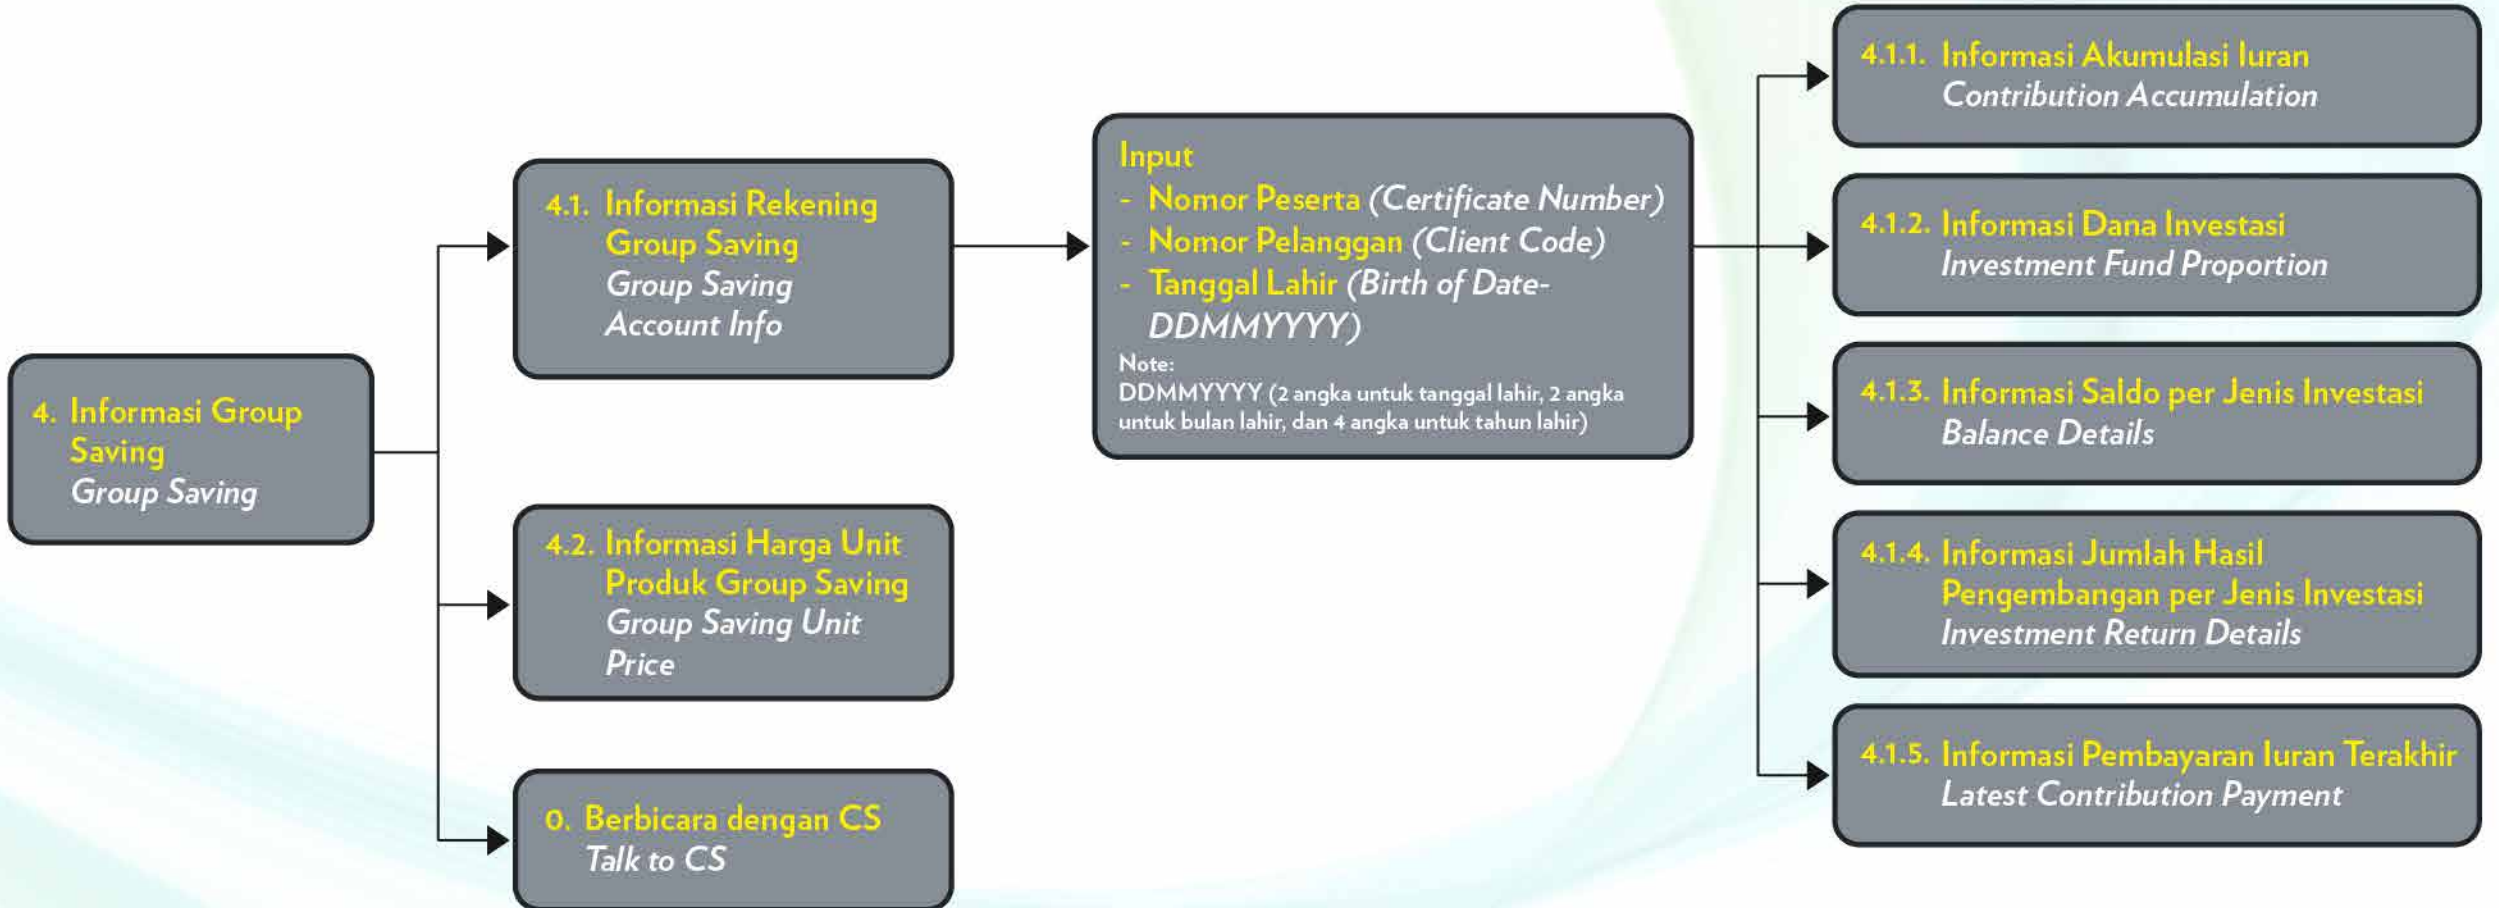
4. Informasi Group Saving
Group Saving

4.1. Informasi Rekening Group Saving
Group Saving Account Info

4.2. Informasi Harga Unit Produk Group Saving
Group Saving Unit Price

0. Berbicara dengan CS
Talk to CS

Input
- Nomor Peserta (Certificate Number)
- Nomor Pelanggan (Client Code)
- Tanggal Lahir (Birth of Date-DDMMYYYY)
Note:
DDMMYYYY (2 angka untuk tanggal lahir, 2 angka untuk bulan lahir, dan 4 angka untuk tahun lahir)

4.1.1. Informasi Akumulasi Iuran
Contribution Accumulation

4.1.2. Informasi Dana Investasi
Investment Fund Proportion

4.1.3. Informasi Saldo per Jenis Investasi
Balance Details

4.1.4. Informasi Jumlah Hasil Pengembangan per Jenis Investasi
Investment Return Details

4.1.5. Informasi Pembayaran Iuran Terakhir
Latest Contribution Payment